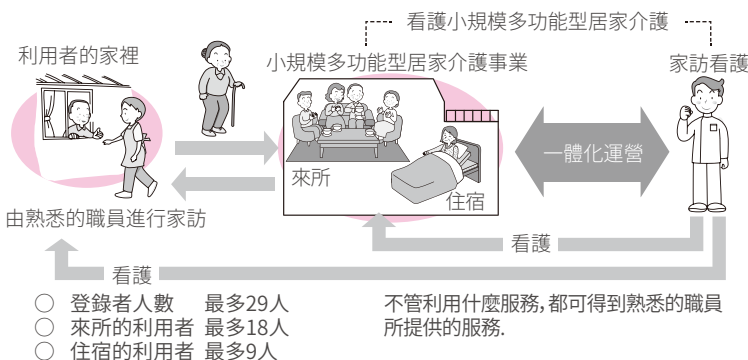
看護小規模多功能型居家介護

利用者的家裡

小規模多功能型居家介護事業

家訪看護

一體化運營

來所

住宿

由熟悉的職員進行家訪

看護

看護

○ 登錄者人數 最多29人
○ 來所的利用者 最多18人
○ 住宿的利用者 最多9人

不管利用什麼服務,都可得到熟悉的職員所提供的服務.